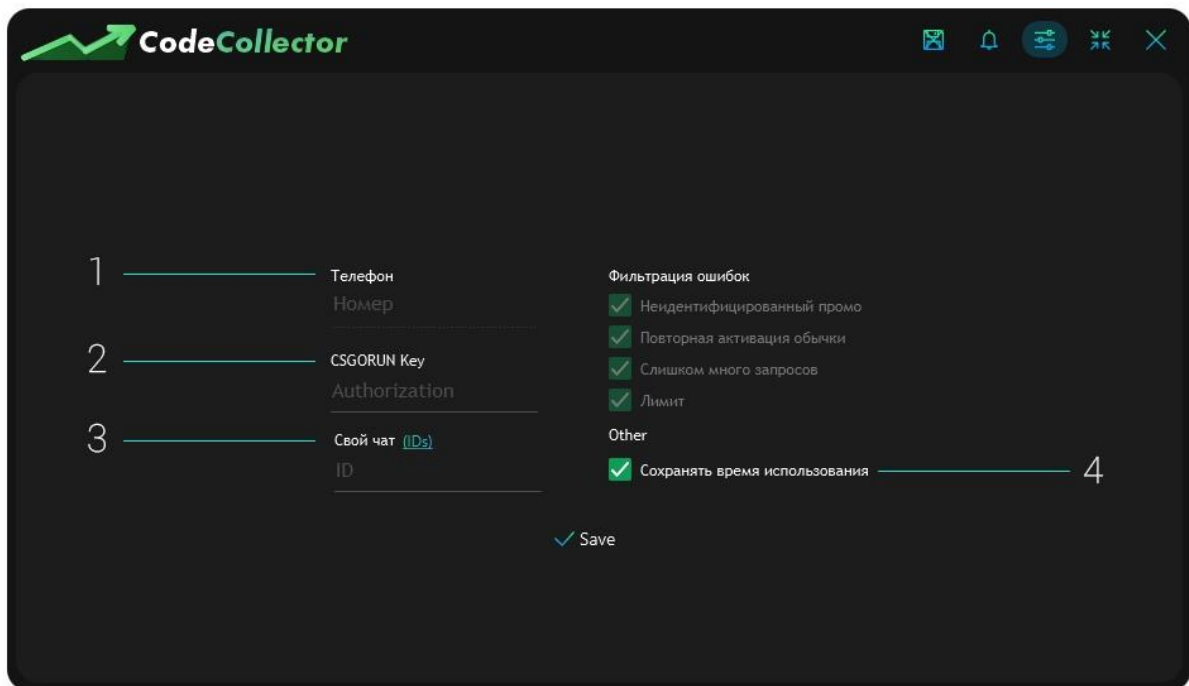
CodeCollector

1

Телефон
Номер

2

CSGORUN Key
Authorization

3

Свой чат (IDs)
ID

Фильтрация ошибок
Неидентифицированный промо
Повторная активация обычки
Слишком много запросов
Лимит

Other
Сохранять время использования

4

Save